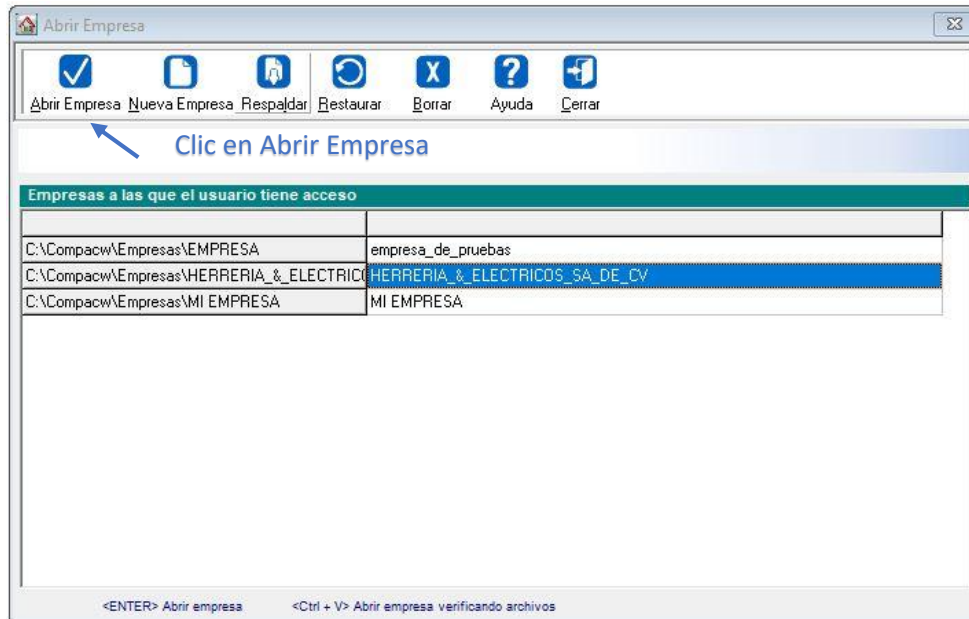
Abrir Empresa

Abrir Empresa Nueva Empresa Respaldar Restaurar Borrar Ayuda Cerrar

Clic en Abrir Empresa

Empresas a las que el usuario tiene acceso

| | |
|---|---|
| C:\Compacw\Empresas\EMPRESA | empresa_de_pruebas |
| C:\Compacw\Empresas\HERRERIA_&_ELECTRIC | HERRERIA_&_ELECTRICOS_SA_DE_CV |
| C:\Compacw\Empresas\MI EMPRESA | MI EMPRESA |

<ENTER> Abrir empresa <Ctrl + V> Abrir empresa verificando archivos